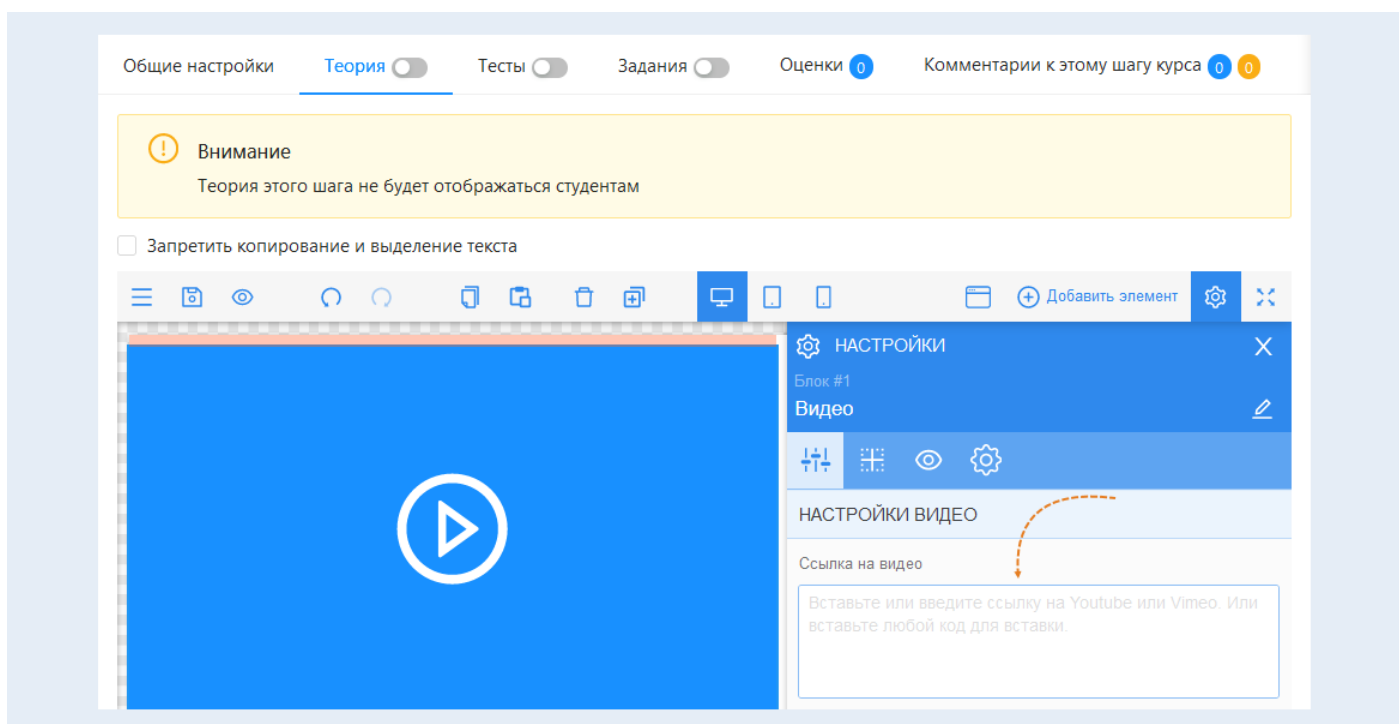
Общие настройки Теория Тесты Задания Оценки 0 Комментарии к этому шагу курса 0 0

Внимание
Теория этого шага не будет отображаться студентам

Запретить копирование и выделение текста

Добавить элемент

НАСТРОЙКИ
Блок #1
Видео

НАСТРОЙКИ ВИДЕО

Ссылка на видео

Вставьте или введите ссылку на Youtube или Vimeo. Или вставьте любой код для вставки.